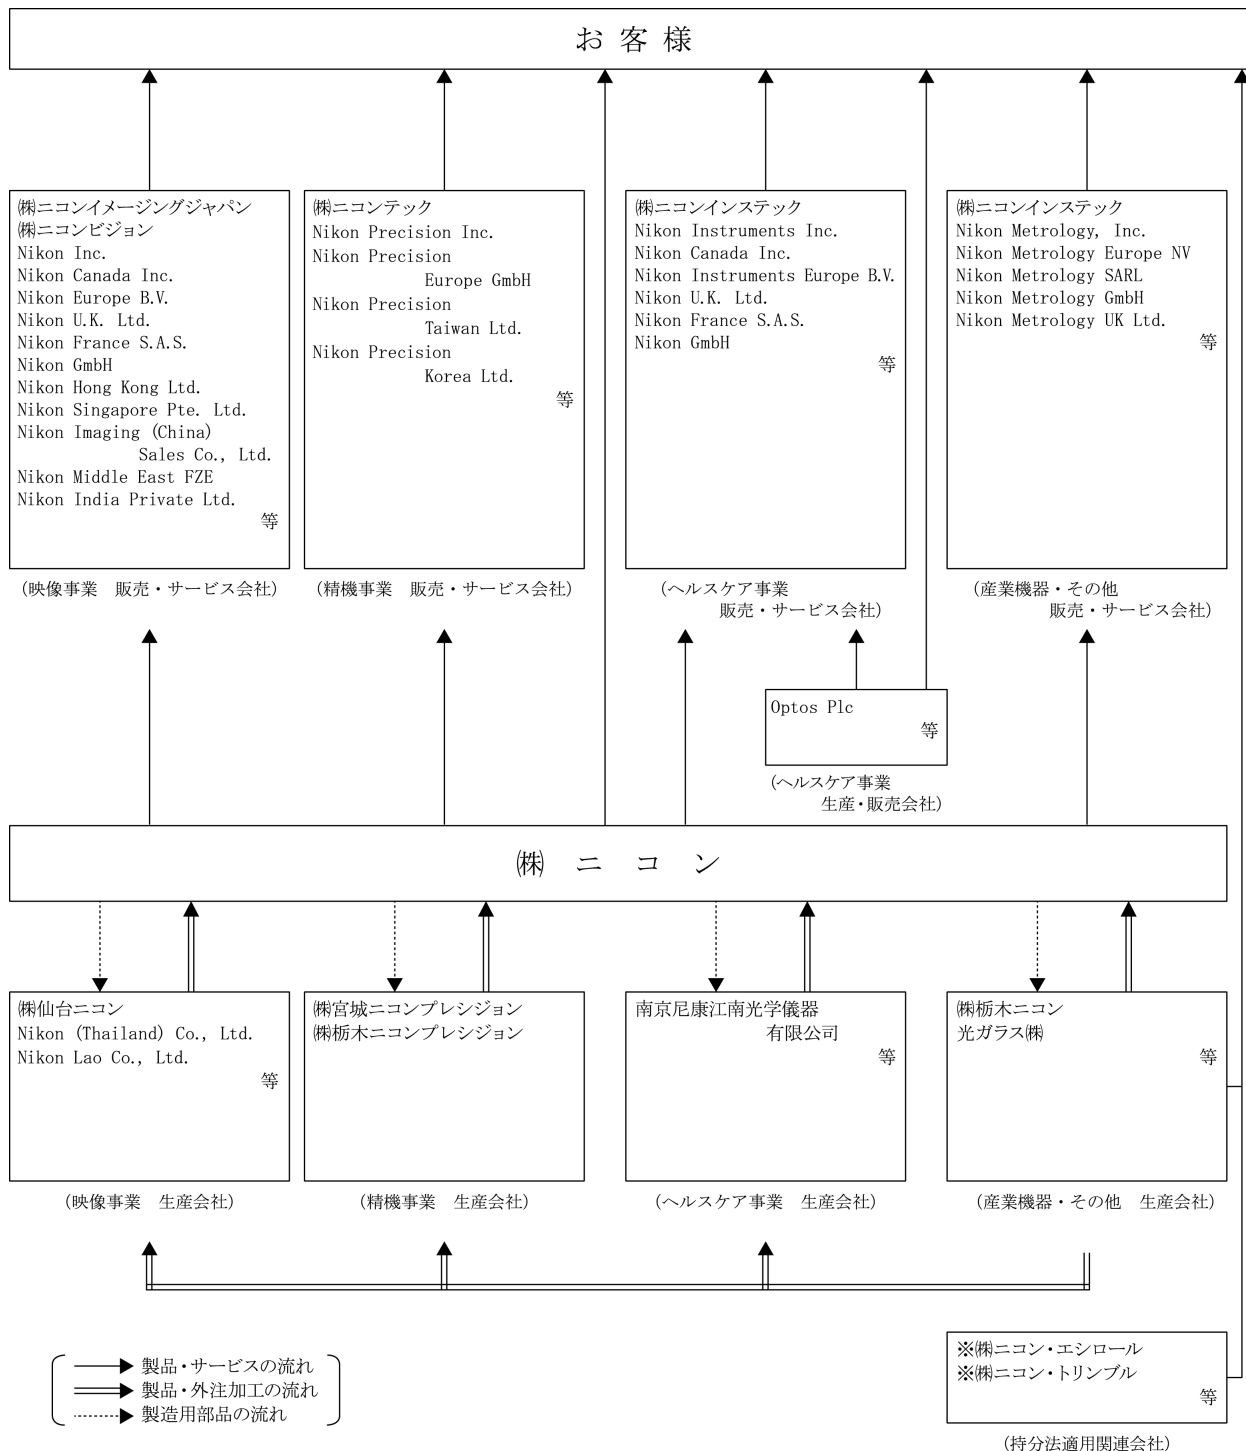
お客様

㈱ニコンイメージングジャパン
㈱ニコンビジョン
Nikon Inc.
Nikon Canada Inc.
Nikon Europe B.V.
Nikon U.K. Ltd.
Nikon France S.A.S.
Nikon GmbH
Nikon Hong Kong Ltd.
Nikon Singapore Pte. Ltd.
Nikon Imaging (China) Sales Co., Ltd.
Nikon Middle East FZE
Nikon India Private Ltd.
等

(映像事業　販売・サービス会社)

㈱ニコンテック
Nikon Precision Inc.
Nikon Precision Europe GmbH
Nikon Precision Taiwan Ltd.
Nikon Precision Korea Ltd.
等

(精機事業　販売・サービス会社)

㈱ニコンインステック
Nikon Instruments Inc.
Nikon Canada Inc.
Nikon Instruments Europe B.V.
Nikon U.K. Ltd.
Nikon France S.A.S.
Nikon GmbH
等

(ヘルスケア事業 販売・サービス会社)

㈱ニコンインステック
Nikon Metrology, Inc.
Nikon Metrology Europe NV
Nikon Metrology SARL
Nikon Metrology GmbH
Nikon Metrology UK Ltd.
等

(産業機器・その他 販売・サービス会社)

Optos Plc
等

(ヘルスケア事業 生産・販売会社)

㈱ ニ コ ン

㈱仙台ニコン
Nikon (Thailand) Co., Ltd.
Nikon Lao Co., Ltd.
等

(映像事業　生産会社)

㈱宮城ニコンプレシジョン
㈱栃木ニコンプレシジョン

(精機事業　生産会社)

南京尼康江南光学儀器有限公司
等

(ヘルスケア事業　生産会社)

㈱栃木ニコン
光ガラス㈱
等

(産業機器・その他　生産会社)

製品・サービスの流れ
製品・外注加工の流れ
製造用部品の流れ

※㈱ニコン・エシロール
※㈱ニコン・トリンブル
等

(持分法適用関連会社)